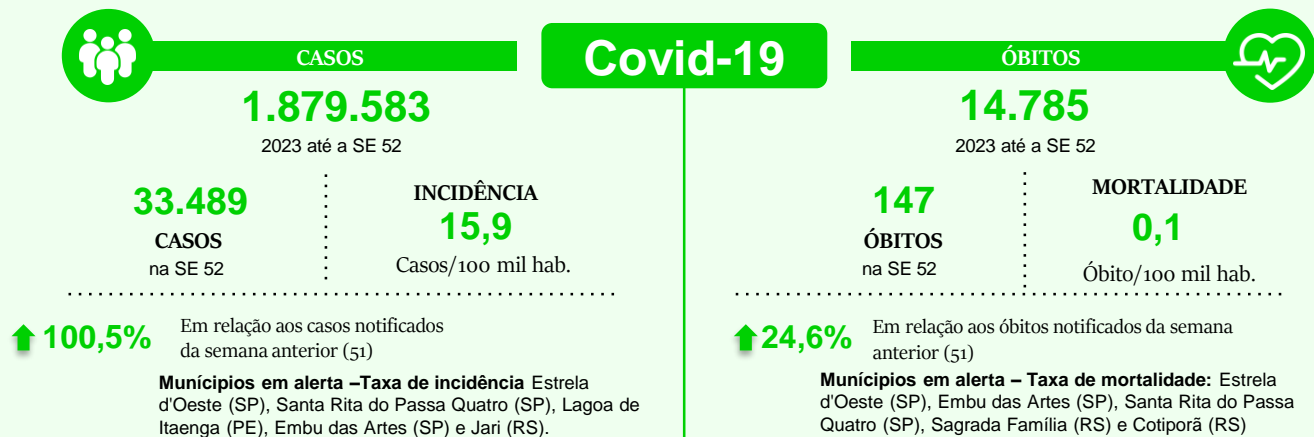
CASOS

Covid-19

ÓBITOS

1.879.583

2023 até a SE 52

33.489

CASOS

na SE 52

INCIDÊNCIA

15,9

Casos/100 mil hab.

100,5%

Em relação aos casos notificados da semana anterior (51)

**Municípios em alerta –Taxa de incidência** Estrela d'Oeste (SP), Santa Rita do Passa Quatro (SP), Lagoa de Itaenga (PE), Embu das Artes (SP) e Jari (RS).

14.785

2023 até a SE 52

147

ÓBITOS

na SE 52

MORTALIDADE

0,1

Óbito/100 mil hab.

24,6%

Em relação aos óbitos notificados da semana anterior (51)

**Municípios em alerta – Taxa de mortalidade:** Estrela d'Oeste (SP), Embu das Artes (SP), Santa Rita do Passa Quatro (SP), Sagrada Família (RS) e Cotiporã (RS)